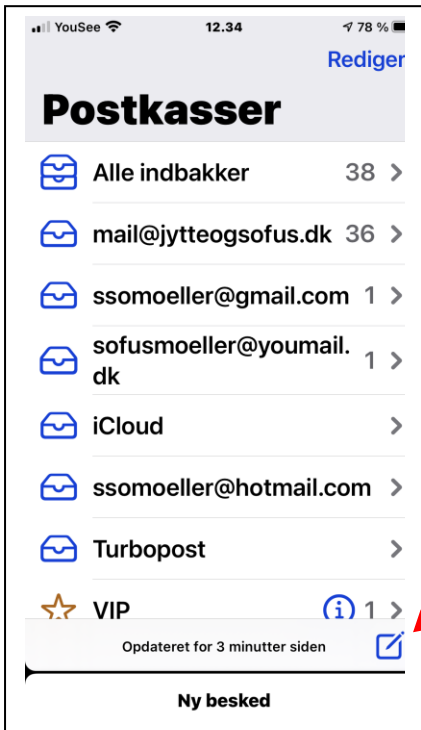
YouSee 12.34 78 %

Rediger

Postkasser

Alle indbakker 38

mail@jytteogsofus.dk 36

ssomoeller@gmail.com 1

sofusmoeller@youmail.dk 1

iCloud

ssomoeller@hotmail.com

Turbopost

VIP 1

Opdateret for 3 minutter siden

Ny besked